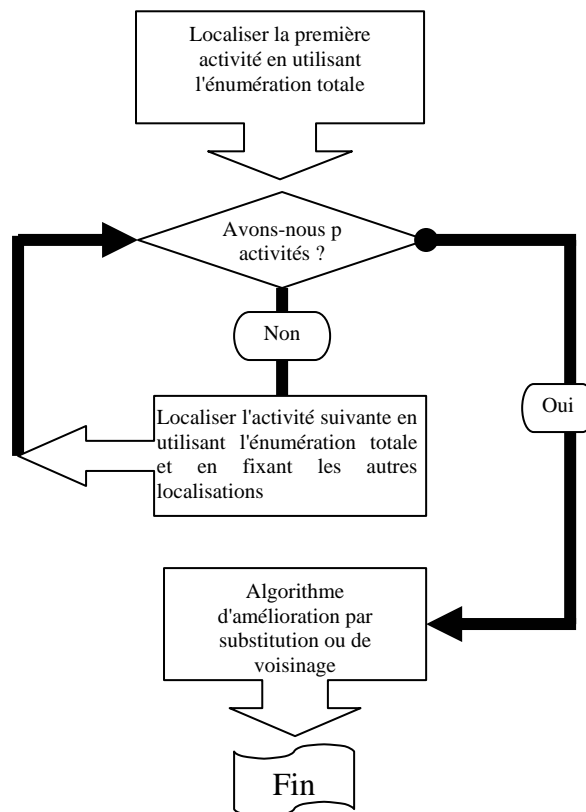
Localiser la première activité en utilisant l'énumération totale

Avons-nous p activités ?

Non

Localiser l'activité suivante en utilisant l'énumération totale et en fixant les autres localisations

Oui

Algorithme d'amélioration par substitution ou de voisinage

Fin